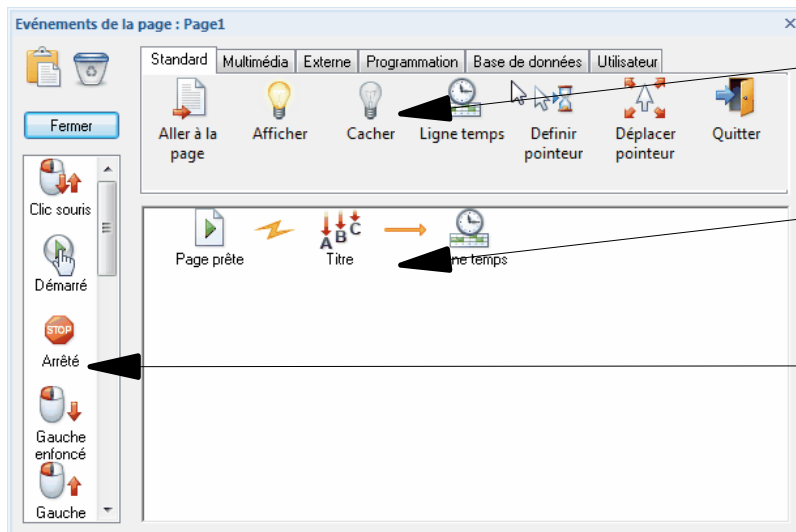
Evénements de la page : Page1

×

Fermer

Standard | Multimédia | Externe | Programmation | Base de données | Utilisateur

Aller à la page
Afficher
Cacher
Ligne temps
Definir pointeur
Déplacer pointeur
Quitter

Clic souris
Démarré
Arrêté
Gauche enfoncé
Gauche

Page prête
Titre
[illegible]ne temps